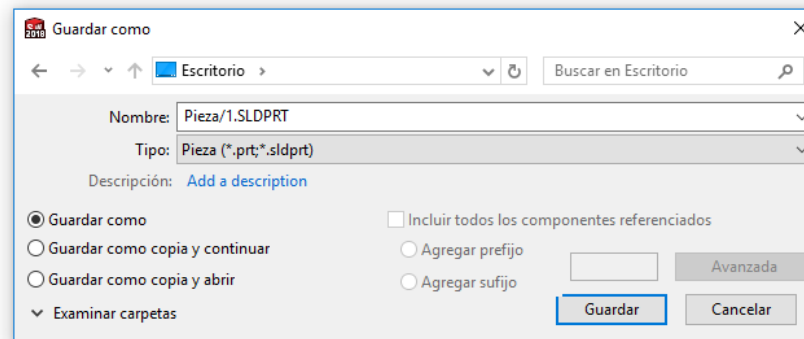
2016 Guardar como

Escritorio ›

Buscar en Escritorio

Nombre: Pieza/1.SLDPRT

Tipo: Pieza (*.prt;*.sldprt)

Descripción: Add a description

Guardar como

Guardar como copia y continuar

Guardar como copia y abrir

Incluir todos los componentes referenciados

Agregar prefijo

Agregar sufijo

Avanzada

Examinar carpetas

Guardar

Cancelar